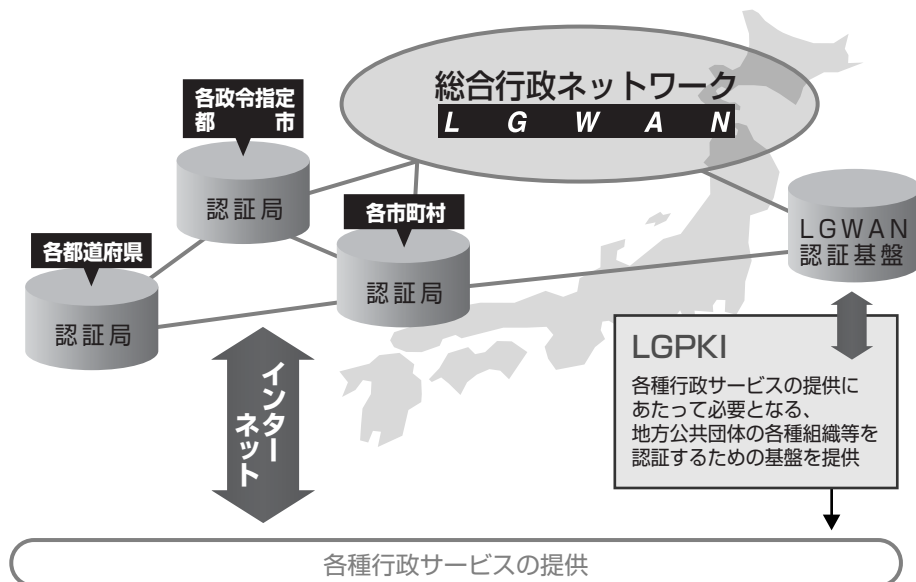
総合行政ネットワーク
L G W A N

各政令指定都市
認証局

各都道府県
認証局

各市町村
認証局

LGWAN
認証基盤

インターネット

LGPKI
各種行政サービスの提供にあたって必要となる、地方公共団体の各種組織等を認証するための基盤を提供

各種行政サービスの提供